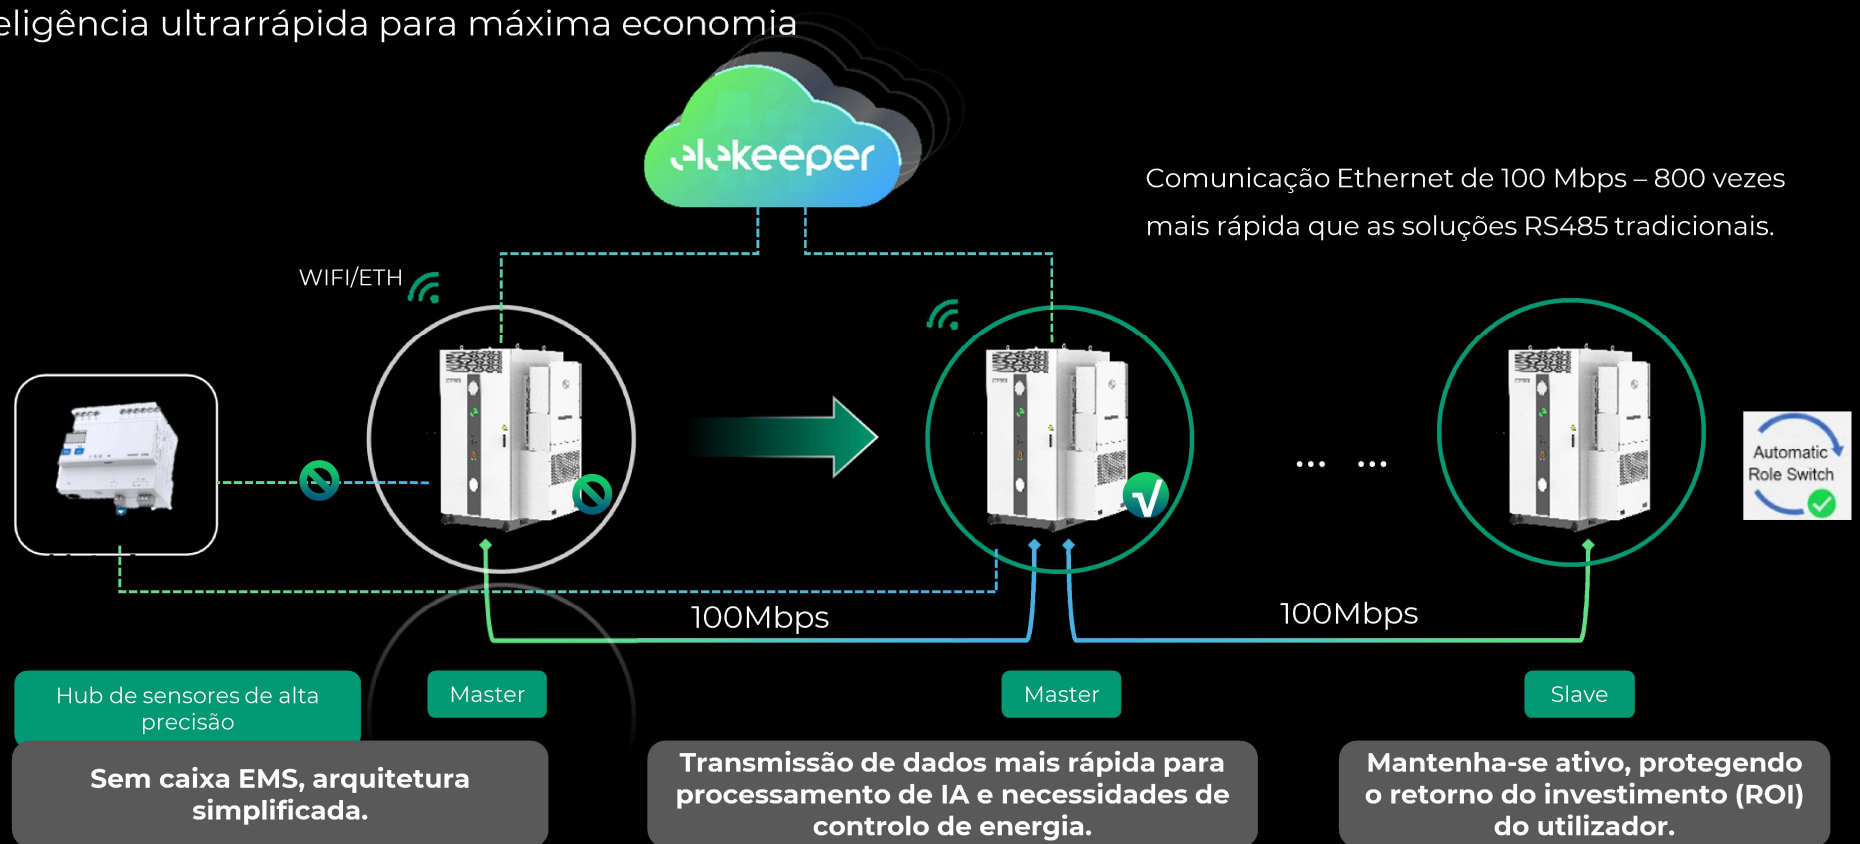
eligência ultrarrápida para máxima economia

elekeeper

Comunicação Ethernet de 100 Mbps – 800 vezes mais rápida que as soluções RS485 tradicionais.

WIFI/ETH

Automatic Role Switch

... ...

100Mbps

100Mbps

Hub de sensores de alta precisão

Master

Master

Slave

Sem caixa EMS, arquitetura simplificada.

Transmissão de dados mais rápida para processamento de IA e necessidades de controlo de energia.

Mantenha-se ativo, protegendo o retorno do investimento (ROI) do utilizador.